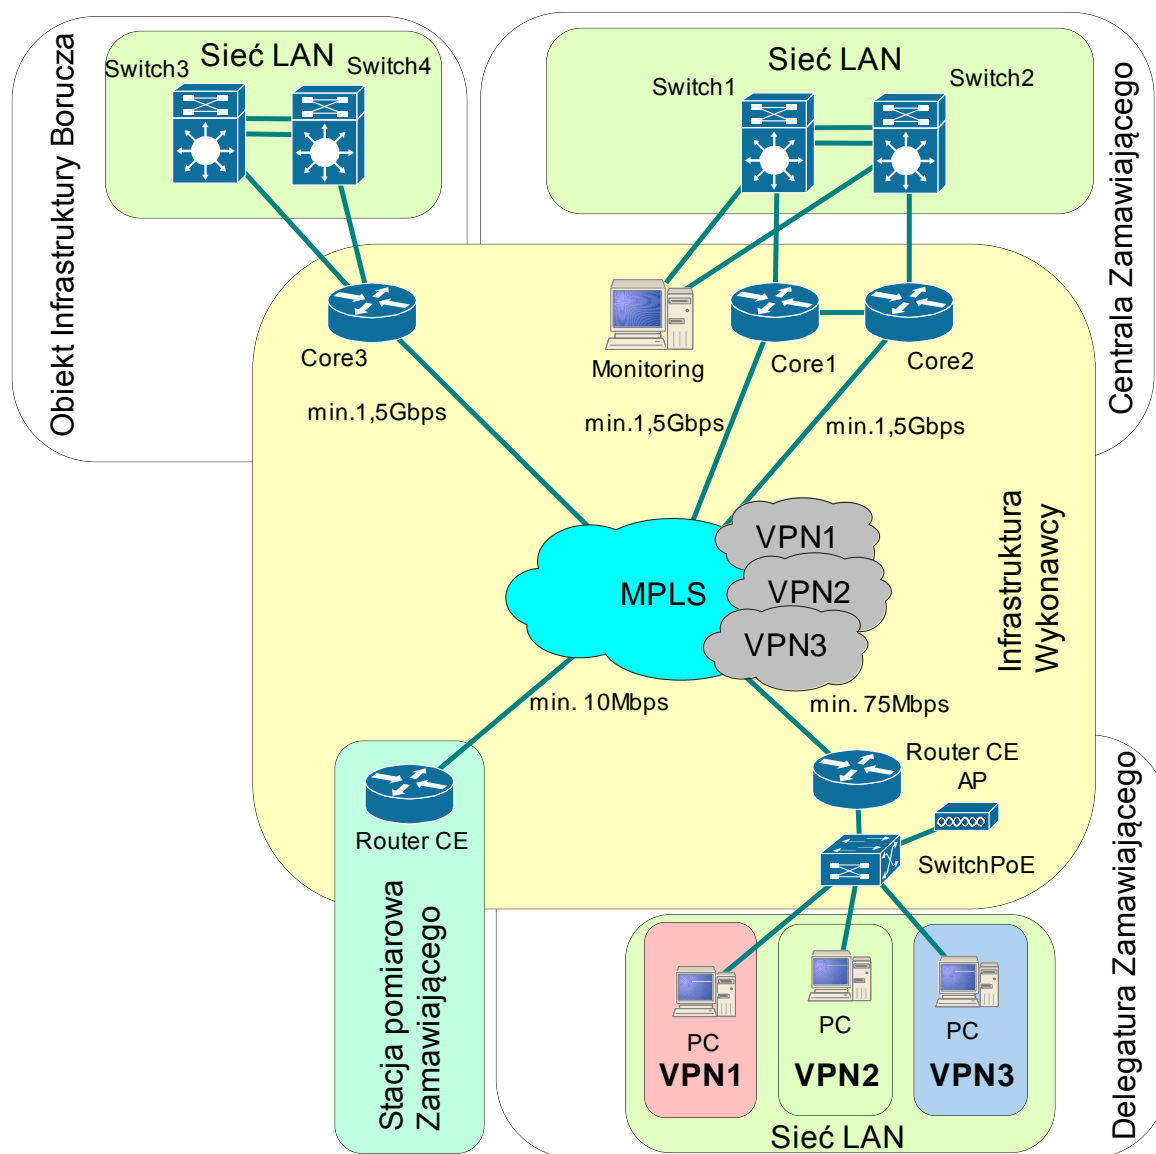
Obiekt Infrastruktury Borucza

Sieć LAN

Switch3

Switch4

Sieć LAN

Switch1

Switch2

Centrala Zamawiającego

Core3

Monitoring

Core1

Core2

min.1,5Gbps

min.1,5Gbps

min.1,5Gbps

VPN1

MPLS

VPN2

VPN3

Infrastruktura Wykonawcy

min. 10Mbps

min. 75Mbps

Router CE

AP

Router CE

SwitchPoE

Delegatura Zamawiającego

Stacja pomiarowa Zamawiającego

PC

VPN1

PC

VPN2

PC

VPN3

Sieć LAN